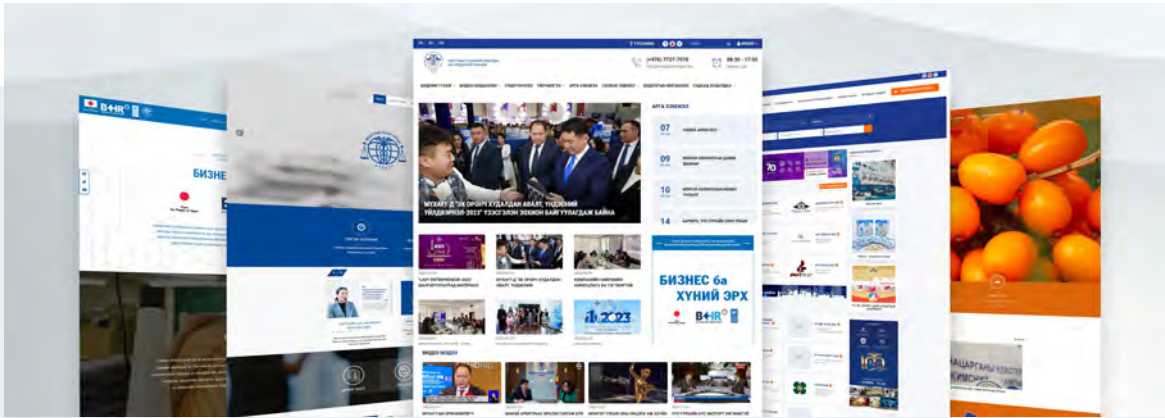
(+976) 7777-7878

08:30 - 17:30

АРГА ХЭМЖЭЭ

07

09

10

14

МУХАҮТ-Д "ТИ ОРОНГ" ХУДАЛДАН АВАЛТ, ҮНДЭСНИЙ ҮЙЛДВЭРЛЭЛ-2023" ҮЗЭСГЭЛЭН ЗОХИОН БАЙГУУЛАГДАЖ БАЙНА

БИЗНЕС ба ХҮНИЙ ЭРХ

B+HR

БИЗНЕ

B+HR

ВИДЕО МЭДЭЭ

2023

НАЦАРГАНЫ КЛАСТЕ